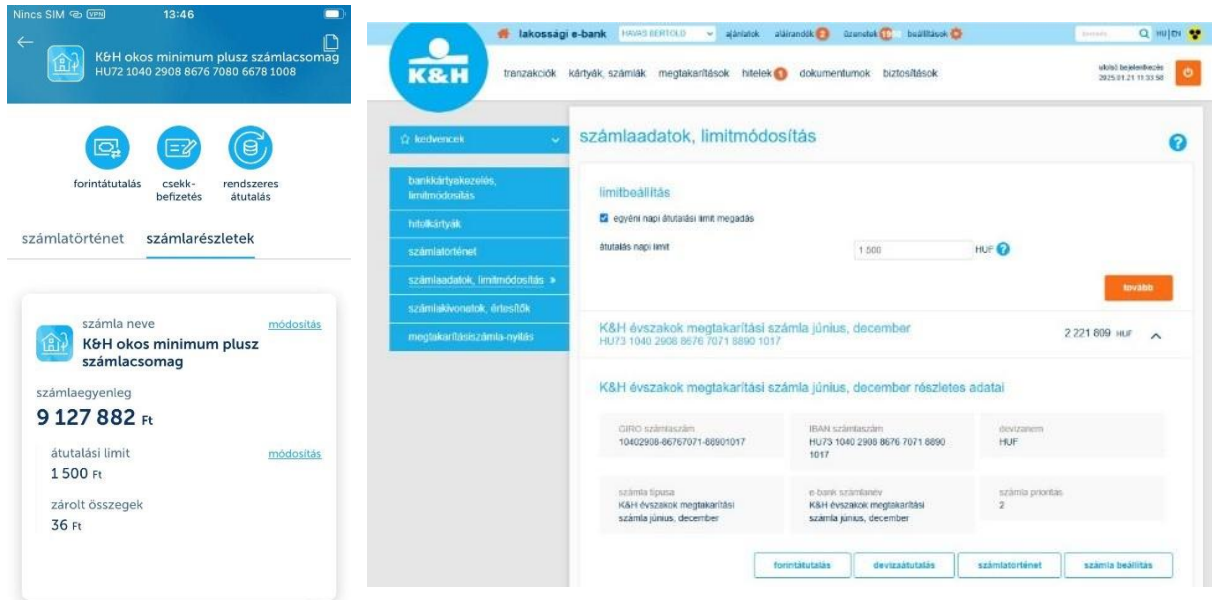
Nincs SIM VPN 13:46

K&H okos minimum plusz számlacsomag
HU72 1040 2908 8676 7080 6678 1008

forintátutalás csekk-befizetés rendszeres átutalás

számlatörténet számlarészletek

számla neve módosítás
K&H okos minimum plusz számlacsomag

számlaegyenleg
9 127 882 Ft

átutalási limit módosítás
1 500 Ft

zárolt összegek
36 Ft

K&H

lakossági e-bank HAVAS BERTOLD ajánlatok aláírandók 2 üzenetek 19 beállítások

Q HU | EN

tranzakciók kártyák, számlák megtakarítások hitelek 1 dokumentumok biztosítások

utolsó bejelentkezés 2025.01.21 11:33:58

kedvencek

bankkártyakezelés, limitmódosítás
hitelkártyák
számlatörténet
számlaadatok, limitmódosítás »
számlakivonatok, értesítők
megtakarításiszámla-nyitás

számlaadatok, limitmódosítás

limitbeállítás

egyéni napi átutalási limit megadás

átutalás napi limit 1 500 HUF

tovább

K&H évszakok megtakarítási számla június, december
HU73 1040 2908 8676 7071 8890 1017
2 221 809 HUF

K&H évszakok megtakarítási számla június, december részletes adatai

| GIRO számlaszám | IBAN számlaszám | devizanem |
|---|---|---|
| 10402908-86767071-88901017 | HU73 1040 2908 8676 7071 8890 1017 | HUF |
| számla típusa | e-bank számlanév | számla prioritás |
| K&H évszakok megtakarítási számla június, december | K&H évszakok megtakarítási számla június, december | 2 |

forintátutalás devizaátutalás számlatörténet számla beállítás